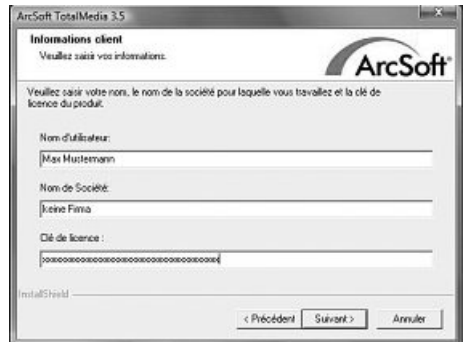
ArcSoft TotalMedia 3.5

Informations client
Veuillez saisir vos informations.

ArcSoft

Veuillez saisir votre nom, le nom de la société pour laquelle vous travaillez et la clé de licence du produit.

Nom d'utilisateur:
Max Mustermann

Nom de Société:
keine Firma

Clé de licence :
xxxxxxxxxxxxxxxxxxxxxxxxxxxxxx

InstallShield

< Précédent
Suivant >
Annuler